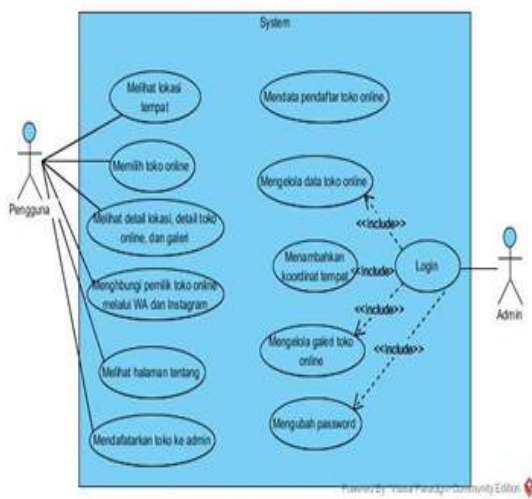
System

Melihat lokasi tempat

Memilih toko online

Melihat detail lokasi, detail toko online, dan galeri

Menghbungi pemilik toko online melalui WA dan Instagram

Melihat halaman tentang

Mendafatarkan toko ke admin

Pengguna

Mendata pendaftar toko online

Mengelola data toko online

Menambahkan koordinat tempat

Mengelola galeri toko online

Mengubah password

<<Include>>

<<Include>>

<<Include>>

<<Include>>

Login

Admin

Powered By Visual Paradigm Community Edition